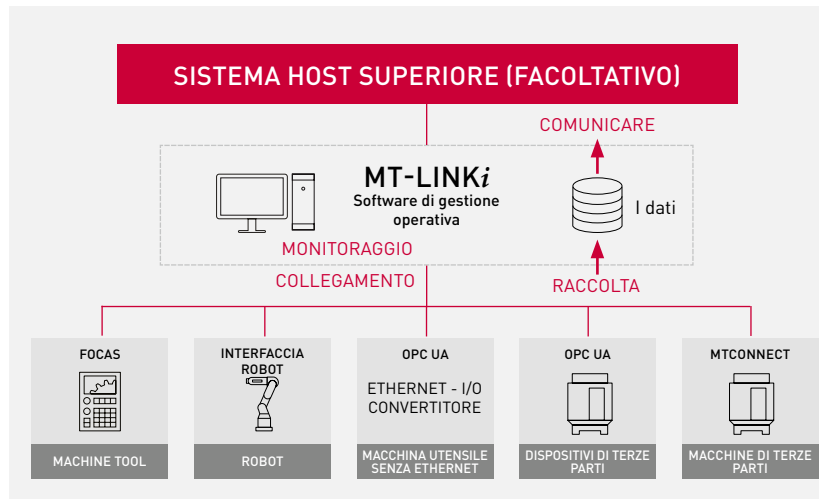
SISTEMA HOST SUPERIORE (FACOLTATIVO)

COMUNICARE

MT-LINK$i$

Software di gestione operativa

I dati

MONITORAGGIO

COLLEGAMENTO

RACCOLTA

FOCAS

MACHINE TOOL

INTERFACCIA ROBOT

ROBOT

OPC UA

ETHERNET - I/O CONVERTITORE

MACCHINA UTENSILE SENZA ETHERNET

OPC UA

DISPOSITIVI DI TERZE PARTI

MTCONNECT

MACCHINE DI TERZE PARTI